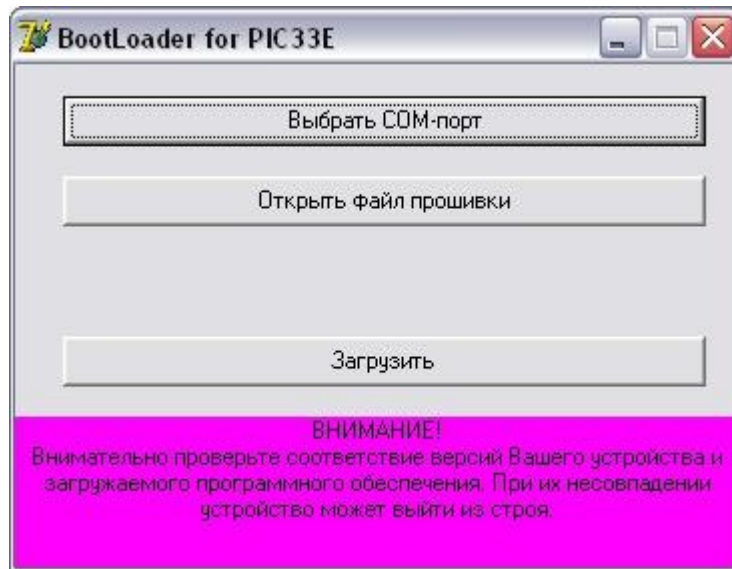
BootLoader for PIC33E

Выбрать COM-порт

Открыть файл прошивки

Загрузить

ВНИМАНИЕ!
Внимательно проверьте соответствие версий Вашего устройства и загружаемого программного обеспечения. При их несовпадении устройство может выйти из строя.